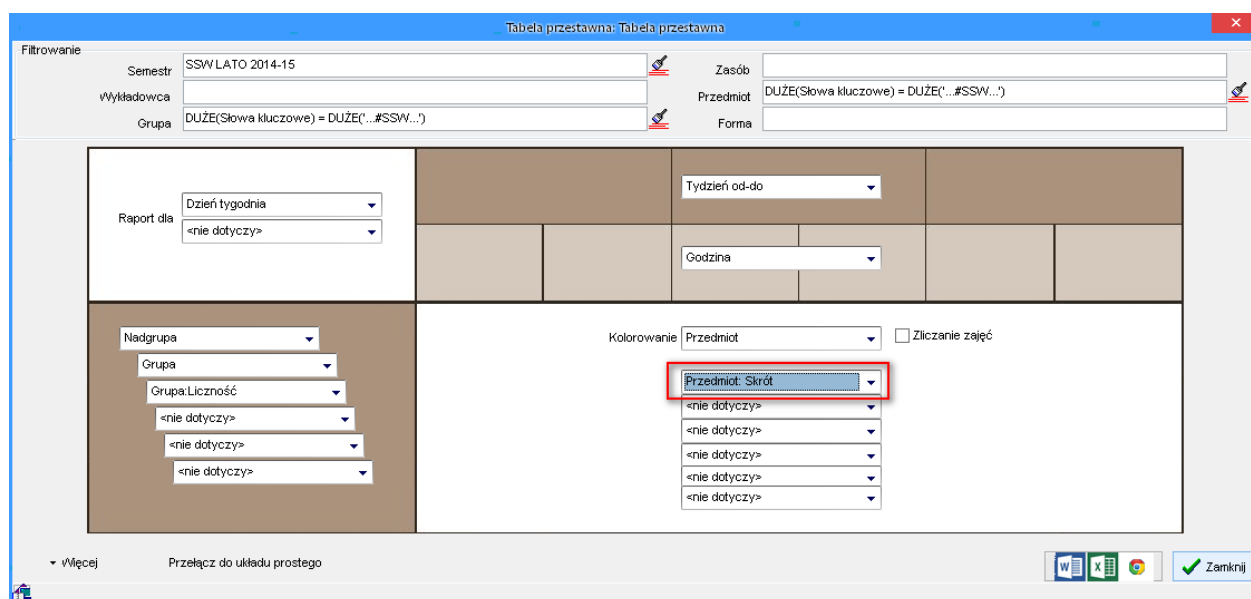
Tabela przestawna: Tabela przestawna

Filtrowanie

Semestr SSW LATO 2014-15

Zasób

Wykładowca

Przedmiot DUŻE(Słowa kluczowe) = DUŻE('...#SSW...')

Grupa DUŻE(Słowa kluczowe) = DUŻE('...#SSW...')

Forma

Raport dla

Dzień tygodnia

<nie dotyczy>

Tydzień od-do

Godzina

Nadgrupa

Grupa

Grupa:Liczność

<nie dotyczy>

<nie dotyczy>

<nie dotyczy>

Kolorowanie Przedmiot

Zliczanie zajęć

Przedmiot: Skrót

<nie dotyczy>

<nie dotyczy>

<nie dotyczy>

<nie dotyczy>

<nie dotyczy>

Więcej

Przełącz do układu prostego

Zamknij